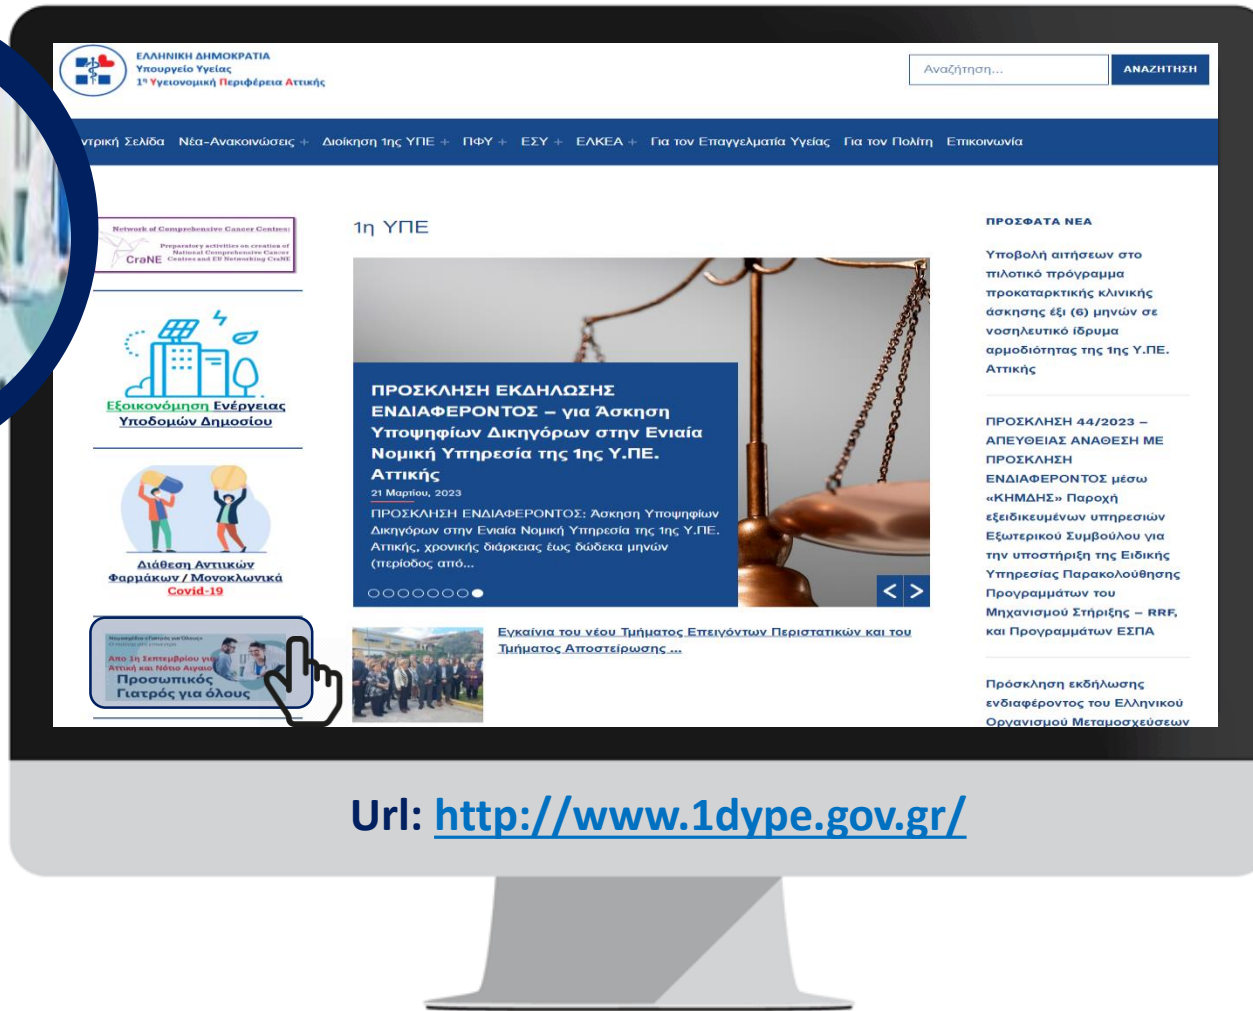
ΕΛΛΗΝΙΚΗ ΔΗΜΟΚΡΑΤΙΑ
Υπουργείο Υγείας
1η Υγειονομική Περιφέρεια Αττικής

Αναζήτηση...
ΑΝΑΖΗΤΗΣΗ

ντρική Σελίδα Νέα-Ανακοινώσεις + Διοίκηση της ΥΠΕ + ΠΦΥ + ΕΣΥ + ΕΛΚΕΑ + Για τον Επαγγελματία Υγείας Για τον Πολίτη Επικοινωνία

Network of Comprehensive Cancer Centers: Preparatory activities on creation of National Comprehensive Cancer Centres and EU Networking CraNE
CraNE

Εξοικονόμηση Ενέργειας Υποδομών Δημοσίου

Διάθεση Αντιικών Φαρμάκων / Μονοκλωνικά Covid-19

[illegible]
Από 1η Σεπτεμβρίου για Αττική και Νότιο Αιγαίο
Προσωπικός Γιατρός για όλους

1η ΥΠΕ

ΠΡΟΣΚΛΗΣΗ ΕΚΔΗΛΩΣΗΣ ΕΝΔΙΑΦΕΡΟΝΤΟΣ – για Άσκηση Υποψηφίων Δικηγόρων στην Ενιαία Νομική Υπηρεσία της 1ης Υ.ΠΕ. Αττικής
21 Μαρτίου, 2023
ΠΡΟΣΚΛΗΣΗ ΕΝΔΙΑΦΕΡΟΝΤΟΣ: Άσκηση Υποψηφίων Δικηγόρων στην Ενιαία Νομική Υπηρεσία της 1ης Υ.ΠΕ. Αττικής, χρονικής διάρκειας έως δώδεκα μηνών (περίοδος από...

Εγκαίνια του νέου Τμήματος Επειγόντων Περιστατικών και του Τμήματος Αποστείρωσης ...

ΠΡΟΣΦΑΤΑ ΝΕΑ

Υποβολή αιτήσεων στο πιλοτικό πρόγραμμα προκαταρκτικής κλινικής άσκησης έξι (6) μηνών σε νοσηλευτικό ίδρυμα αρμοδιότητας της 1ης Υ.ΠΕ. Αττικής

ΠΡΟΣΚΛΗΣΗ 44/2023 – ΑΠΕΥΘΕΙΑΣ ΑΝΑΘΕΣΗ ΜΕ ΠΡΟΣΚΛΗΣΗ ΕΝΔΙΑΦΕΡΟΝΤΟΣ μέσω «ΚΗΜΔΗΣ» Παροχή εξειδικευμένων υπηρεσιών Εξωτερικού Συμβούλου για την υποστήριξη της Ειδικής Υπηρεσίας Παρακολούθησης Προγραμμάτων του Μηχανισμού Στήριξης – RRF, και Προγραμμάτων ΕΣΠΑ

Πρόσκληση εκδήλωσης ενδιαφέροντος του Ελληνικού Οργανισμού Μεταμοσχεύσεων

Url: http://www.1dype.gov.gr/